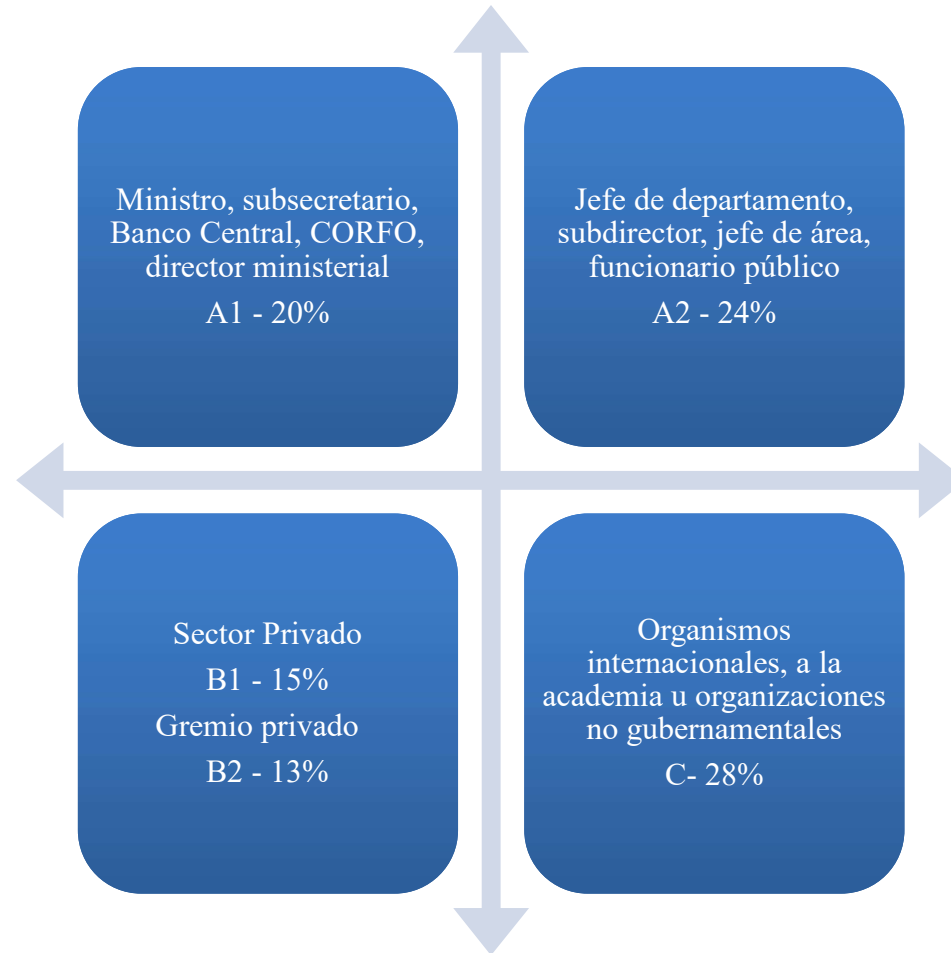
Ministro, subsecretario, Banco Central, CORFO, director ministerial
A1 - 20%

Jefe de departamento, subdirector, jefe de área, funcionario público
A2 - 24%

Sector Privado
B1 - 15%
Gremio privado
B2 - 13%

Organismos internacionales, a la academia u organizaciones no gubernamentales
C- 28%